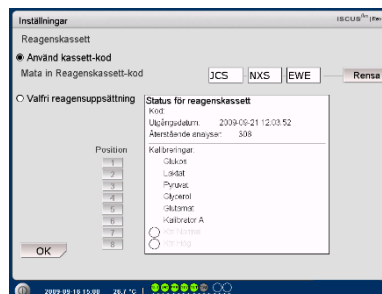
Inställningar

ISCUS$^{flex}$

Reagenskassett

Använd kassett-kod

Mata in Reagenskassett-kod

JCS NXS EWE

Rensa

Valfri reagensuppsättning

Status för reagenskassett

Kod:

Utgångsdatum: 2009-09-21 12:03:52

Återstående analyser: 308

Kalibreringar:

Glukos

Laktat

Pyruvat

Glycerol

Glutamat

Kalibrator A

Kti Normal

Kti Hög

Position

1

2

3

4

5

6

7

8

OK

2009-09-16 15:08 26 °C